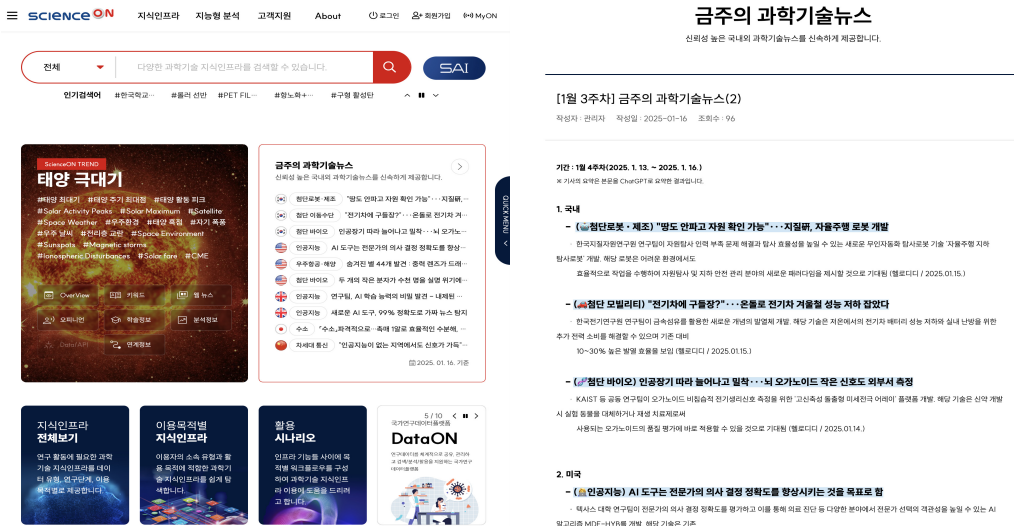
SCIENCE ON 지식인프라 지능형 분석 고객지원 About 로그인 회원가입 MyON

전체 다양한 과학기술 지식인프라를 검색할 수 있습니다. SAI

인기검색어 #한국학교... #플러 선반 #PET FIL... #항노화+... #구형 활성탄

ScienceON TREND
태양 극대기
#태양 최대기 #태양 주기 최대점 #태양 활동 피크 #Solar Activity Peaks #Solar Maximum #Satellite #Space Weather #우주환경 #태양 흑점 #자기 폭풍 #우주 날씨 #전리층 교란 #Space Environment #Sunspots #Magnetic storms #Ionospheric Disturbances #Solar flare #CME

OverView 키워드 웹 뉴스 오피니언 학술정보 분석정보 Data/API 연계정보

금주의 과학기술뉴스
신뢰성 높은 국내외 과학기술뉴스를 신속하게 제공합니다.
첨단로봇 · 제조 "땅도 안파고 자원 확인 가능"···지질鍊,
첨단 이동수단 "전기차에 구동장?"···온돌로 전기차 겨
첨단 바이오 인공장기 따라 늘어나고 밀착···뇌 오가노
인공지능 AI 도구는 전문가의 의사 결정 정확도를 향상
우주항공 · 해양 숨겨진 별 44개 발견 : 중력 렌즈가 드러
첨단 바이오 두 개의 작은 분자가 수면 영을 살릴 위기에
인공지능 연구팀, AI 학습 능력의 비밀 발견 – 내재된
인공지능 새로운 AI 도구, 99% 정확도로 가짜 뉴스 탐지
수소 "수소,화격적으로···축매 1일로 효율적인 수분해,
차세대 통신 "인공지능이 없는 지역에서도 신호가 가득"
2025. 01. 16. 기준

QUICK MENU

지식인프라 전체보기
연구 활동에 필요한 과학기술 지식인프라를 데이터 유형, 연구단계, 이용목적별로 제공합니다.

이용목적별 지식인프라
이용자의 소속 유형과 활용 목적에 적합한 과학기술 지식인프라를 쉽게 탐색합니다.

활용 시나리오
인프라 기능들 사이에 목적별 워크플로우를 구성하여 과학기술 지식인프라 이용에 도움을 드리려고 합니다.

5 / 10
국가연구데이터플랫폼
DataON

금주의 과학기술뉴스
신뢰성 높은 국내외 과학기술뉴스를 신속하게 제공합니다.

[1월 3주차] 금주의 과학기술뉴스(2)
작성자 : 관리자 작성일 : 2025-01-16 조회수 : 96

기간 : 1월 4주차(2025. 1. 13. ~ 2025. 1. 16.)
※ 기사의 요약은 본문을 ChatGPT로 요약한 결과입니다.

1. 국내
- (첨단로봇 · 제조) "땅도 안파고 자원 확인 가능"···지질硏, 자율주행 로봇 개발
- 한국지질자원연구원 연구팀이 자원탐사 인력 부족 문제 해결과 탐사 효율성을 높일 수 있는 새로운 무인자동화 탐사로봇 기술 '자율주행 지하 탐사로봇' 개발, 해당 로봇은 원격에서도 효율적으로 작업을 수행하여 자원탐사 및 지하 안전 관리 분야의 새로운 패러다임을 제시할 것으로 기대됨 (헬로디디 / 2025.01.15.)

- (첨단 모빌리티) "전기차에 구들장?"···온돌로 전기차 겨울철 성능 저하 잡았다
- 한국전기연구원 연구팀이 금속섬유를 활용한 새로운 개념의 발열체 개발. 해당 기술은 저온에서의 전기차 배터리 성능 저하와 실내 난방을 위한 추가 전력 소비를 해결할 수 있으며 기존 대비 10~30% 높은 발열 효율을 보임 (헬로디디 / 2025.01.15.)

- (첨단 바이오) 인공장기 따라 늘어나고 밀착···뇌 오가노이드 작은 신호도 외부서 측정
- KAIST 등 공동 연구팀이 전도성이 높고 신축성이 뛰어난 고분자 물질을 활용한 '고신축성 돌출형 미세전극 어레이' 플랫폼 개발. 해당 기술은 신약 개발 시 실험 동물을 대체하거나 재생 치료제로서 사용되는 오가노이드의 품질 평가에 바로 적용할 수 있을 것으로 기대됨 (헬로디디 / 2025.01.14.)

2. 미국
- (인공지능) AI 도구는 전문가의 의사 결정 정확도를 향상시키는 것을 목표로 함
- 텍사스 대학 연구팀이 전문가의 의사 결정 정확도를 평가하고 이를 통해 의료 진단 등 다양한 분야에서 전문가 선택의 객관성을 높일 수 있는 AI 알고리즘 MDE-HYB를 개발. 해당 기술은 기존